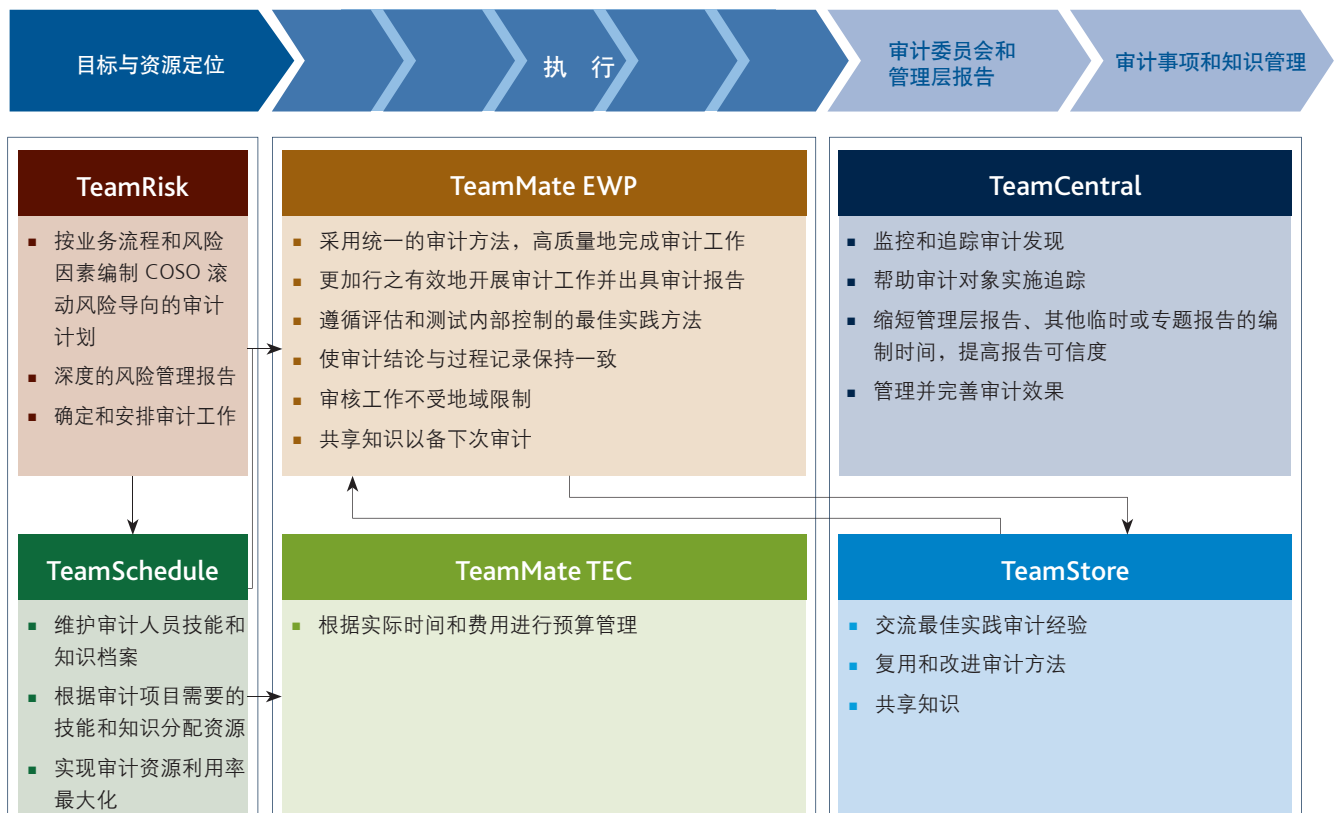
目标与资源定位

执 行

审计委员会和管理层报告

审计事项和知识管理

TeamRisk

- 按业务流程和风险因素编制 COSO 滚动风险导向的审计计划
- 深度的风险管理报告
- 确定和安排审计工作

TeamMate EWP

- 采用统一的审计方法，高质量地完成审计工作
- 更加行之有效地开展审计工作并出具审计报告
- 遵循评估和测试内部控制的最佳实践方法
- 使审计结论与过程记录保持一致
- 审核工作不受地域限制
- 共享知识以备下次审计

TeamCentral

- 监控和追踪审计发现
- 帮助审计对象实施追踪
- 缩短管理层报告、其他临时或专题报告的编制时间，提高报告可信度
- 管理并完善审计效果

TeamSchedule

- 维护审计人员技能和知识档案
- 根据审计项目需要的技能和知识分配资源
- 实现审计资源利用率最大化

TeamMate TEC

- 根据实际时间和费用进行预算管理

TeamStore

- 交流最佳实践审计经验
- 复用和改进审计方法
- 共享知识